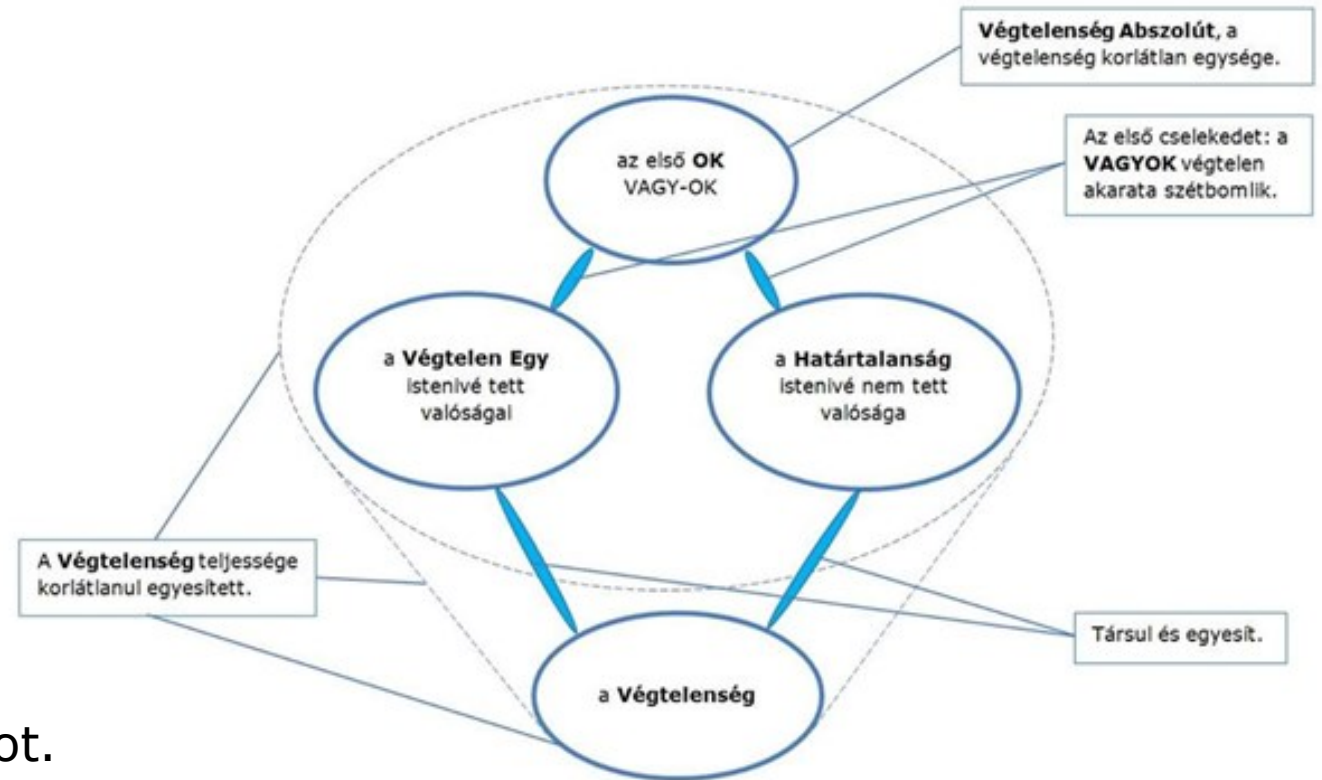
Végtelenség Abszolút, a végtelenség korlátlan egysége.

az első OK
VAGY-OK

Az első cselekedet: a VAGYOK végtelen akarata szétbomlik.

a Végtelen Egy
istenivé tett
valóságai

a Határtalanság
istenivé nem tett
valósága

A Végtelenség teljessége korlátlanul egyesített.

Társul és egyesít.

a Végtelenség

ot.